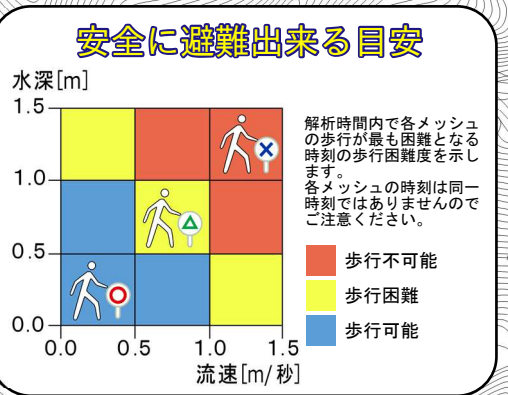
安全に避難出来る目安

水深[m]
1.5
1.0
0.5
0.0
0.0 0.5 1.0 1.5
流速[m/秒]

解析時間内で各メッシュの歩行が最も困難となる時刻の歩行困難度を示します。
各メッシュの時刻は同一時刻ではありませんのでご注意ください。

歩行不可能
歩行困難
歩行可能